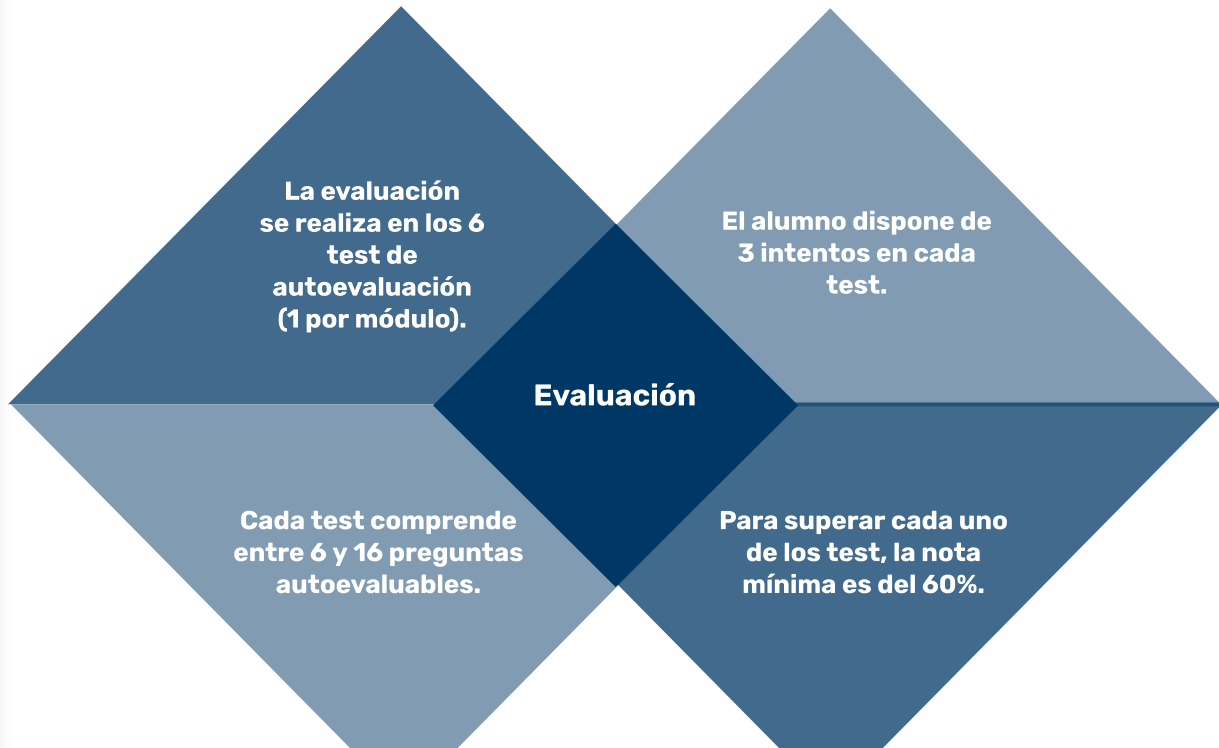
La evaluación se realiza en los 6 test de autoevaluación (1 por módulo).

El alumno dispone de 3 intentos en cada test.

Evaluación

Cada test comprende entre 6 y 16 preguntas autoevaluables.

Para superar cada uno de los test, la nota mínima es del 60%.